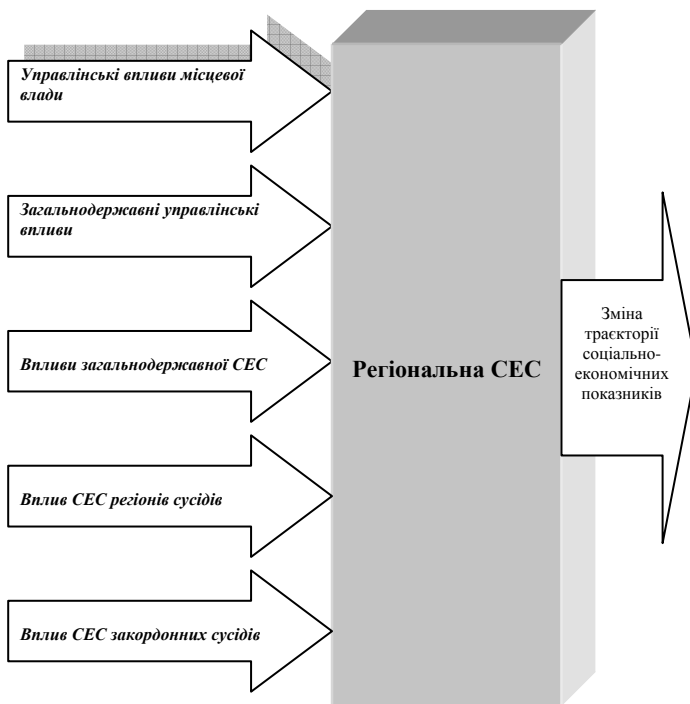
Управлінські впливи місцевої влади

Загальнодержавні управлінські впливи

Впливи загальнодержавної СЕС

Вплив СЕС регіонів сусідів

Вплив СЕС закордонних сусідів

Регіональна СЕС

Зміна траєкторії соціально-економічних показників